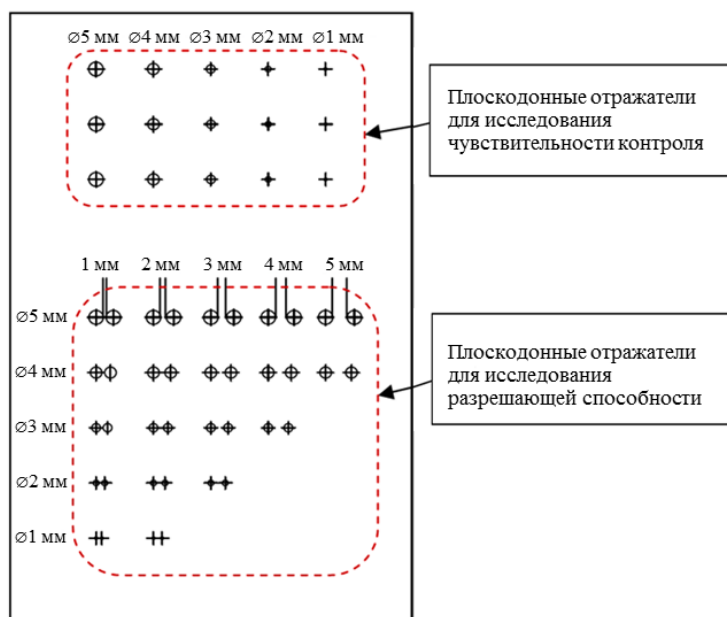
∅5 мм ∅4 мм ∅3 мм ∅2 мм ∅1 мм

Плоскодонные отражатели для исследования чувствительности контроля

1 мм 2 мм 3 мм 4 мм 5 мм

∅5 мм

∅4 мм

∅3 мм

∅2 мм

∅1 мм

Плоскодонные отражатели для исследования разрешающей способности